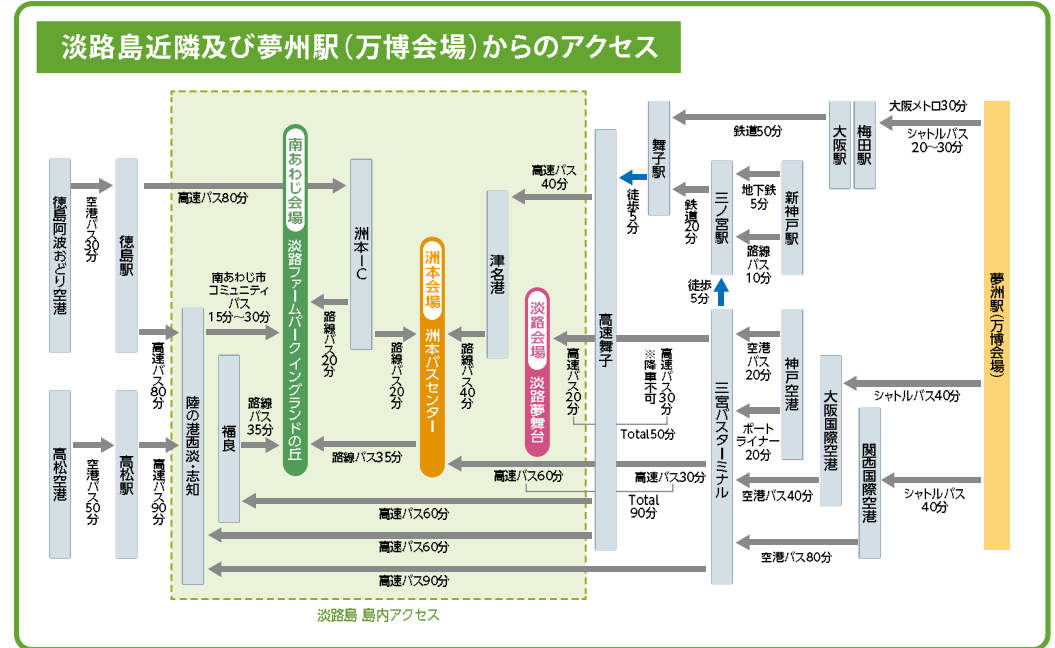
淡路島近隣及び夢州駅（万博会場）からのアクセス

徳島阿波おどり空港
空港バス30分
徳島駅
高速バス80分
高松空港
空港バス50分
高松駅
高速バス80分
高速バス90分
陸の港西淡・志知
南あわじ市コミュニティバス 15分〜30分
福良
路線バス35分
南あわじ会場
淡路ファームパークイングランドの丘
洲本IC
路線バス20分
路線バス20分
路線バス35分
洲本会場
洲本バスセンター
津名港
路線バス40分
淡路会場
淡路夢舞台
高速バス40分
高速舞子
高速バス20分
※降車不可 高速バス30分
Total50分
高速バス60分
高速バス30分
Total 90分
高速バス60分
高速バス60分
高速バス90分
淡路島 島内アクセス
舞子駅
徒歩5分
鉄道50分
鉄道20分
三ノ宮駅
地下鉄5分
路線バス10分
新神戸駅
徒歩5分
三宮バスターミナル
空港バス20分
ポートライナー20分
神戸空港
空港バス40分
大阪国際空港
空港バス80分
関西国際空港
大阪駅
梅田駅
大阪メトロ30分
シャトルバス 20〜30分
シャトルバス40分
シャトルバス40分
夢洲駅（万博会場）